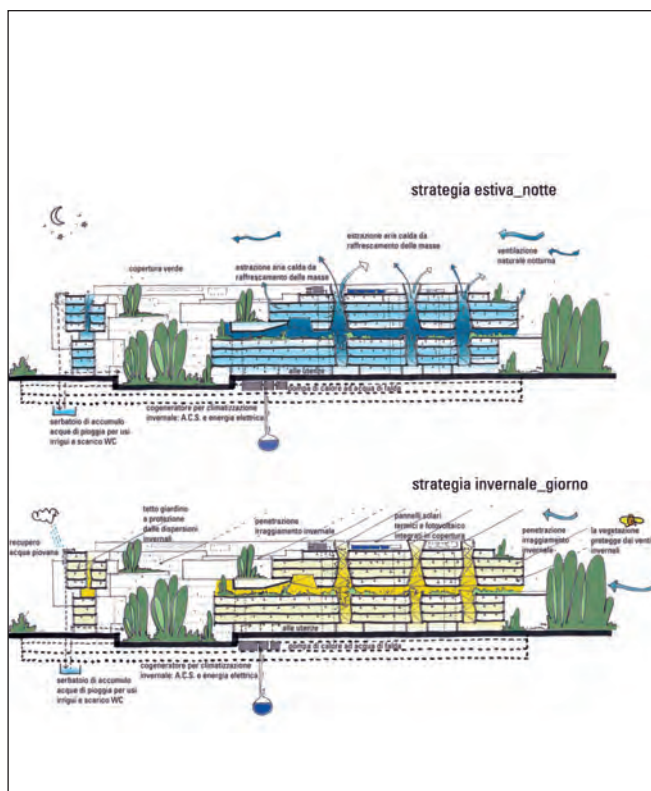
strategia estiva_notte

estrazione aria calda da raffrescamento delle masse

ventilazione naturale notturna

copertura verde

estrazione aria calda da raffrescamento delle masse

alle utenze

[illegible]

serbatoio di accumulo acque di pioggia per usi irrigui e scarico WC

cogeneratore per climatizzazione invernale: A.C.S. e energia elettrica

strategia invernale_giorno

tetto giardino a protezione dalle dispersioni invernali

pannelli solari termici e fotovoltaico integrati in copertura

penetrazione irraggiamento invernale

penetrazione irraggiamento invernale

la vegetazione protegge dai venti invernali

recupero acque piovane

alle utenze

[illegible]

serbatoio di accumulo acque di pioggia per usi irrigui e scarico WC

cogeneratore per climatizzazione invernale: A.C.S. e energia elettrica